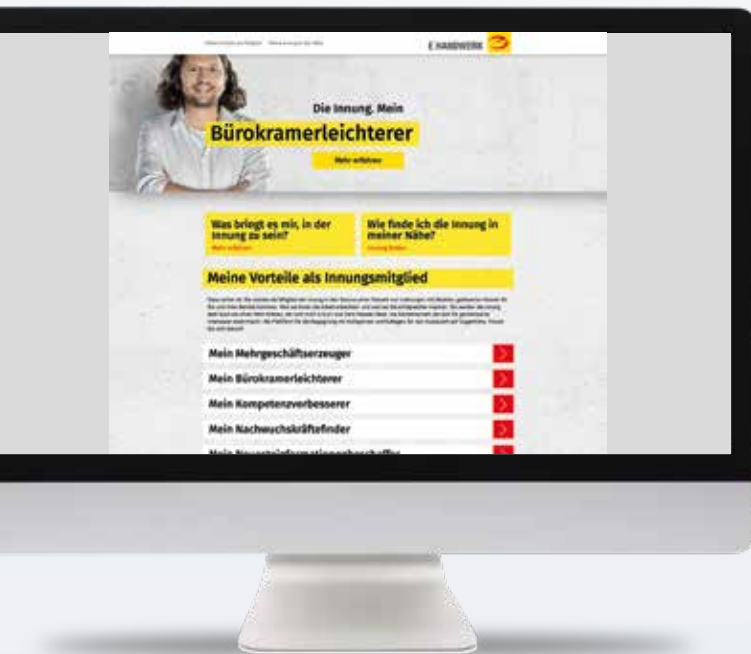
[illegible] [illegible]

E HANDWERK

Die Innung. Mein

Bürokramerleichterer

Mehr erfahren

Was bringt es mir, in der Innung zu sein?

Mehr erfahren

Wie finde ich die Innung in meiner Nähe?

Innung finden

Meine Vorteile als Innungsmitglied

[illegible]

Mein Mehrgeschäftserzeuger

Mein Bürokramerleichterer

Mein Kompetenzverbesserer

Mein Nachwuchskräftefinder

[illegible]